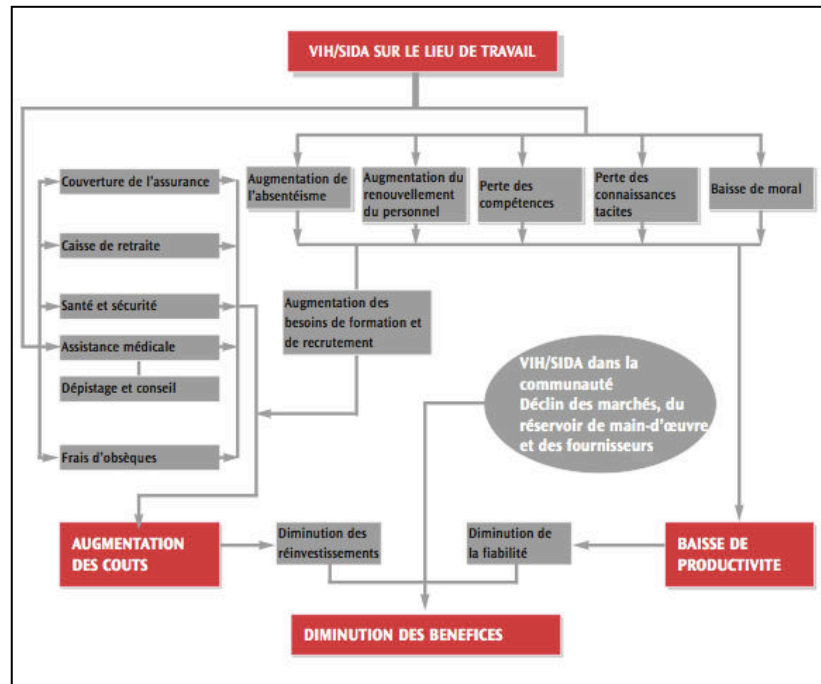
VIH/SIDA SUR LE LIEU DE TRAVAIL

Couverture de l'assurance

Caisse de retraite

Santé et sécurité

Assistance médicale

Dépistage et conseil

Frais d'obsèques

Augmentation de l'absentéisme

Augmentation du renouvellement du personnel

Perte des compétences

Perte des connaissances tacites

Baisse de moral

Augmentation des besoins de formation et de recrutement

VIH/SIDA dans la communauté
Déclin des marchés, du réservoir de main-d'œuvre et des fournisseurs

AUGMENTATION DES COUTS

Diminution des réinvestissements

Diminution de la fiabilité

BAISSE DE PRODUCTIVITE

DIMINUTION DES BENEFICES